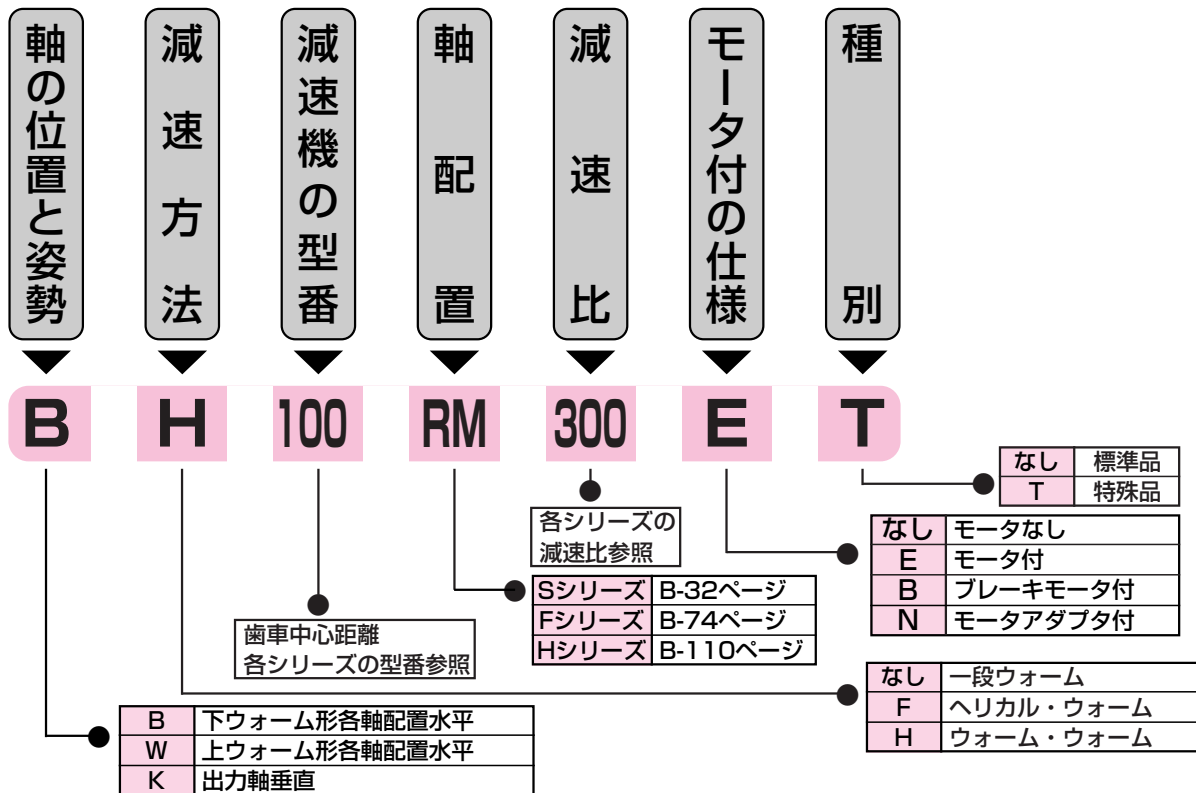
軸の位置と姿勢

減速方法

減速機の型番

軸配置

減速比

モータ付の仕様

種別

B H 100 RM 300 E T

| なし | 標準品 |
|---|---|
| T | 特殊品 |

各シリーズの減速比参照

| なし | モータなし |
|---|---|
| E | モータ付 |
| B | ブレーキモータ付 |
| N | モータアダプタ付 |

| Sシリーズ | B-32ページ |
|---|---|
| Fシリーズ | B-74ページ |
| Hシリーズ | B-110ページ |

歯車中心距離
各シリーズの型番参照

| なし | 一段ウォーム |
|---|---|
| F | ヘリカル・ウォーム |
| H | ウォーム・ウォーム |

| B | 下ウォーム形各軸配置水平 |
|---|---|
| W | 上ウォーム形各軸配置水平 |
| K | 出力軸垂直 |